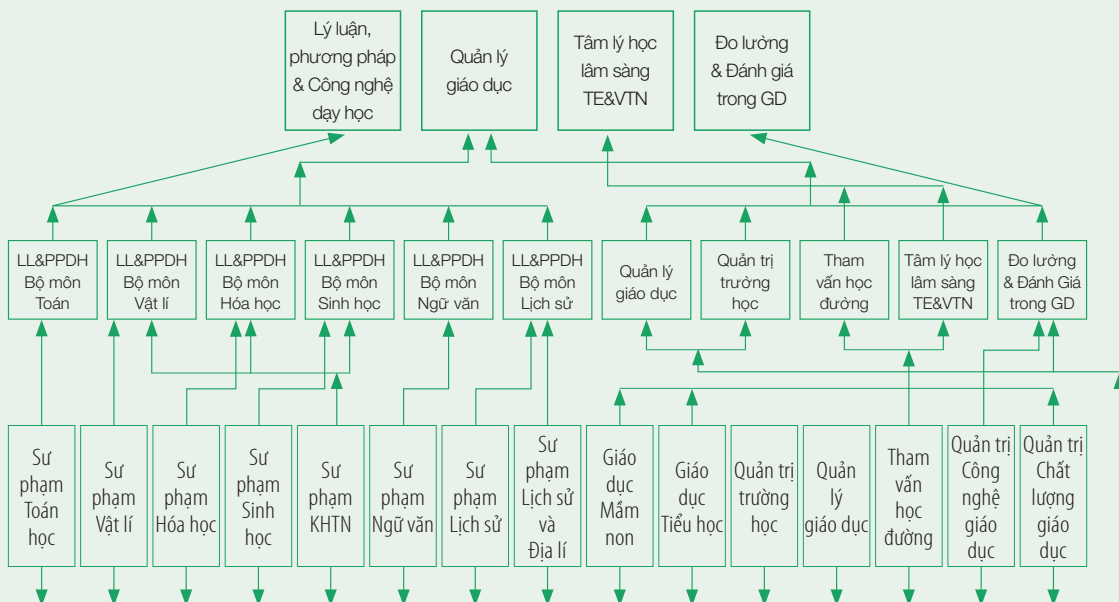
Lý luận, phương pháp & Công nghệ dạy học

Quản lý giáo dục

Tâm lý học lâm sàng TE&VTN

Đo lường & Đánh giá trong GD

LL&PPDH Bộ môn Toán

LL&PPDH Bộ môn Vật lí

LL&PPDH Bộ môn Hóa học

LL&PPDH Bộ môn Sinh học

LL&PPDH Bộ môn Ngữ văn

LL&PPDH Bộ môn Lịch sử

Quản lý giáo dục

Quản trị trường học

Tham vấn học đường

Tâm lý học lâm sàng TE&VTN

Đo lường & Đánh Giá trong GD

Sư phạm Toán học

Sư phạm Vật lí

Sư phạm Hóa học

Sư phạm Sinh học

Sư phạm KHTN

Sư phạm Ngữ văn

Sư phạm Lịch sử

Sư phạm Lịch sử và Địa lí

Giáo dục Mầm non

Giáo dục Tiểu học

Quản trị trường học

Quản lý giáo dục

Tham vấn học đường

Quản trị Công nghệ giáo dục

Quản trị Chất lượng giáo dục